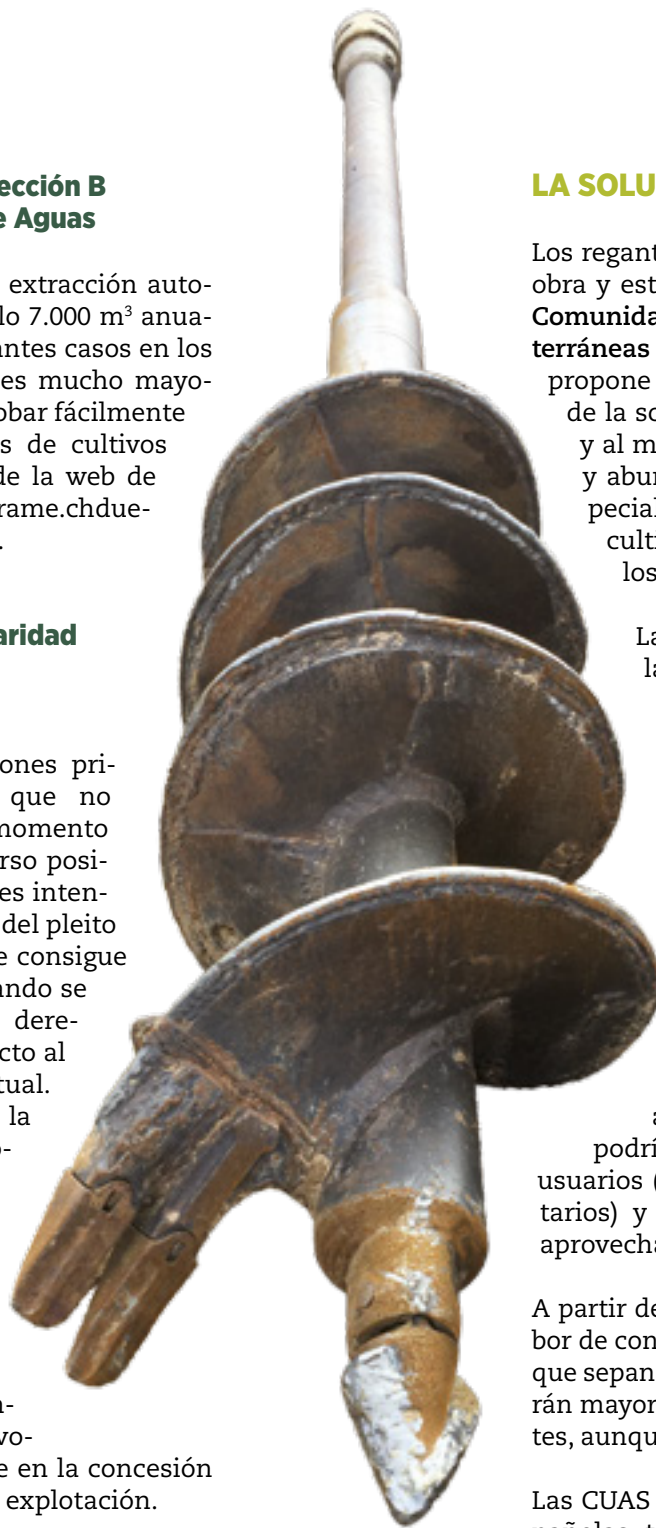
ección B
e Aguas

extracción autolo 7.000 m$^3$ anuaantes casos en los es mucho mayoobar fácilmente s de cultivos de la web de rame.chdue-.

aridad

ones prique no momento rso posies intendel pleito e consigue ando se derecto al tual. la o-

nvoe en la concesión explotación.

LA SOLU

Los regant obra y est Comunida terráneas propone de la so y al m y abu pecial culti los

La la

a podrí usuarios ( tarios) y aprovecha

A partir de bor de con que sepan rán mayor tes, aunqu

Las CUAS